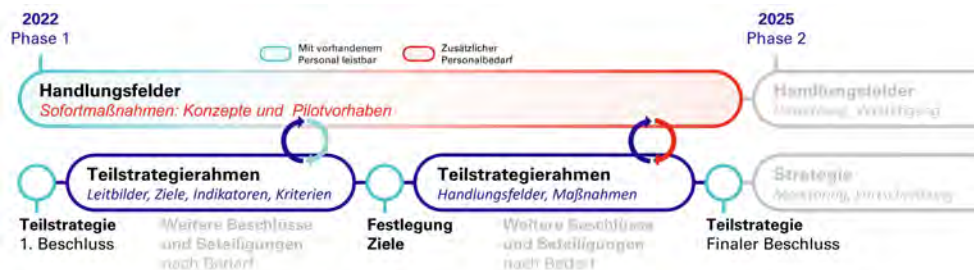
2022
Phase 1

Mit vorhandenem Personal leistbar

Zusätzlicher Personalbedarf

2025
Phase 2

Handlungsfelder
Sofortmaßnahmen: Konzepte und Pilotvorhaben

Handlungsfelder
Umsetzung, Verstetigung

Teilstrategierahmen
Leitbilder, Ziele, Indikatoren, Kriterien

Teilstrategierahmen
Handlungsfelder, Maßnahmen

Strategie
Monitoring, Fortschreibung

Teilstrategie
1. Beschluss

Weitere Beschlüsse und Beteiligungen nach Bedarf

Festlegung
Ziele

Weitere Beschlüsse und Beteiligungen nach Bedarf

Teilstrategie
Finaler Beschluss